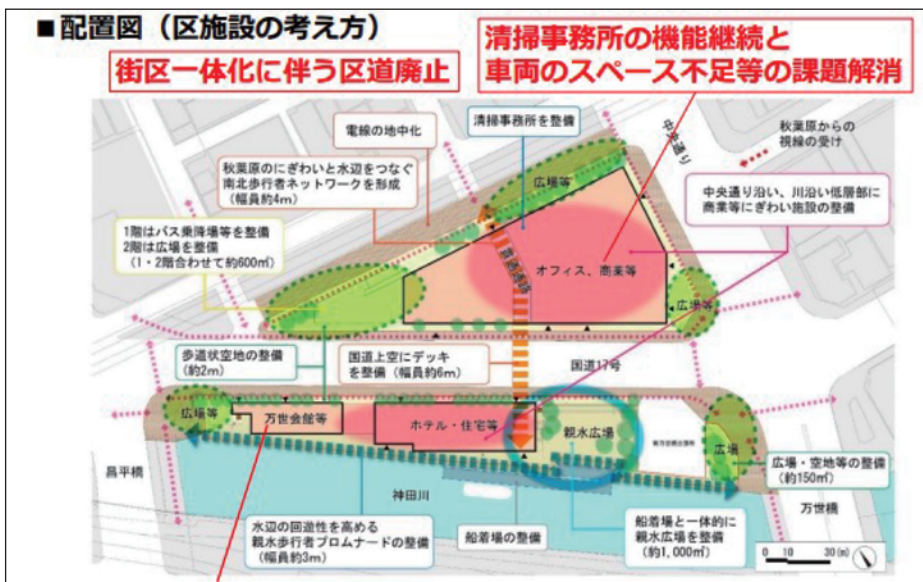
■配置図（区施設の考え方）

街区一体化に伴う区道廃止

清掃事務所の機能継続と
車両のスペース不足等の課題解消

電線の地中化

清掃事務所を整備

中央通り

秋葉原からの視線の受け

秋葉原のにぎわいと水辺をつなぐ南北歩行者ネットワークを形成（幅員約4m）

広場等

中央通り沿い、川沿い低層部に商業等にぎわい施設の整備

1階はバス乗降場等を整備
2階は広場を整備
（1・2階合わせて約600㎡）

オフィス、商業等

広場等

歩道状空地の整備（約2m）

国道上空にデッキを整備（幅員約6m）

国道17号

広場等

万世会館等

ホテル・住宅等

親水広場

広場

広場・空地等の整備（約150㎡）

昌平橋

神田川

万世橋

水辺の回遊性を高める親水歩行者プロムナードの整備（幅員約3m）

船着場の整備

船着場と一体的に親水広場を整備（約1,000㎡）

0 10 30(m)